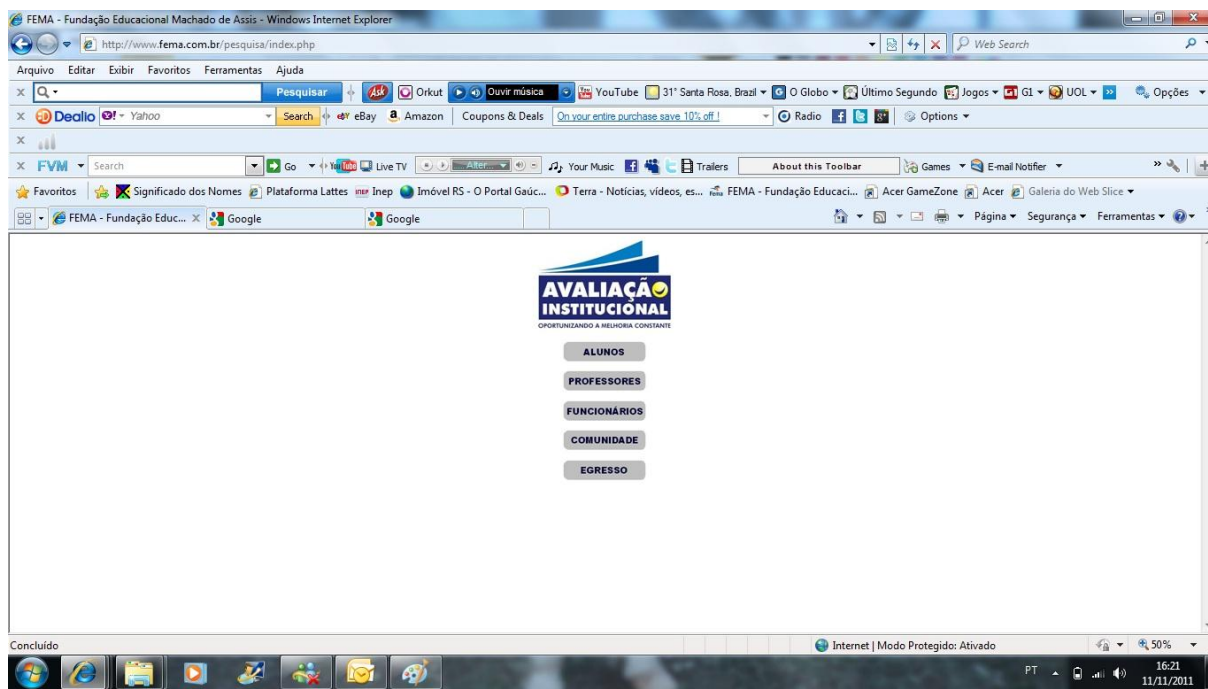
FEMA - Fundação Educacional Machado de Assis - Windows Internet Explorer

http://www.fema.com.br/pesquisa/index.php

Web Search

Arquivo Editar Exibir Favoritos Ferramentas Ajuda

Pesquisar Orkut Ouvir música YouTube 31° Santa Rosa, Brazil O Globo Último Segundo Jogos G1 UOL Opções

Dealio Yahoo Search eBay Amazon Coupons & Deals On your entire purchase save 10% off ! Radio Options

FVM Search Go Live TV Alter Your Music Trailers About this Toolbar Games E-mail Notifier

Favoritos Significado dos Nomes Plataforma Lattes Inep Imóvel RS - O Portal Gaúc... Terra - Notícias, vídeos, es... FEMA - Fundação Educaci... Acer GameZone Acer Galeria do Web Slice

FEMA - Fundação Educ... Google Google Página Segurança Ferramentas

AVALIAÇÃO INSTITUCIONAL
OPORTUNIZANDO A MELHORIA CONSTANTE

ALUNOS

PROFESSORES

FUNCIONÁRIOS

COMUNIDADE

EGRESSO

Concluído Internet | Modo Protegido: Ativado 50%

PT 16:21 11/11/2011